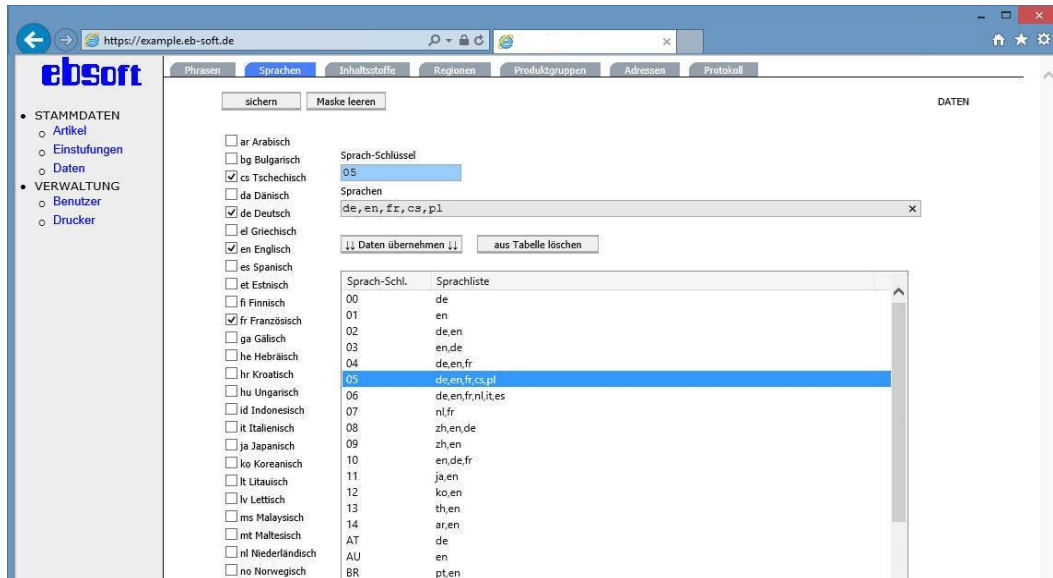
https://example.eb-soft.de

ebsoft

Phrasen | Sprachen | Inhaltsstoffe | Regionen | Produktgruppen | Adressen | Protokoll

sichern
Maske leeren

DATEN

- STAMMDATEN
  - Artikel
  - Einstufungen
  - Daten
- VERWALTUNG
  - Benutzer
  - Drucker

☐ ar Arabisch
☐ bg Bulgarisch
☑ cs Tschechisch
☐ da Dänisch
☑ de Deutsch
☐ el Griechisch
☑ en Englisch
☐ es Spanisch
☐ et Estnisch
☐ fi Finnisch
☑ fr Französisch
☐ ga Gälisch
☐ he Hebräisch
☐ hr Kroatisch
☐ hu Ungarisch
☐ id Indonesisch
☐ it Italienisch
☐ ja Japanisch
☐ ko Koreanisch
☐ lt Litauisch
☐ lv Lettisch
☐ ms Malaysisch
☐ mt Maltesisch
☐ nl Niederländisch
☐ no Norwegisch

Sprach-Schlüssel
05
Sprachen
de,en,fr,cs,pl

↓↓ Daten übernehmen ↓↓
aus Tabelle löschen

| Sprach-Schl. | Sprachliste |
|---|---|
| 00 | de |
| 01 | en |
| 02 | de,en |
| 03 | en,de |
| 04 | de,en,fr |
| 05 | de,en,fr,cs,pl |
| 06 | de,en,fr,nl,it,es |
| 07 | nl,fr |
| 08 | zh,en,de |
| 09 | zh,en |
| 10 | en,de,fr |
| 11 | ja,en |
| 12 | ko,en |
| 13 | th,en |
| 14 | ar,en |
| AT | de |
| AU | en |
| BR | pt,en |